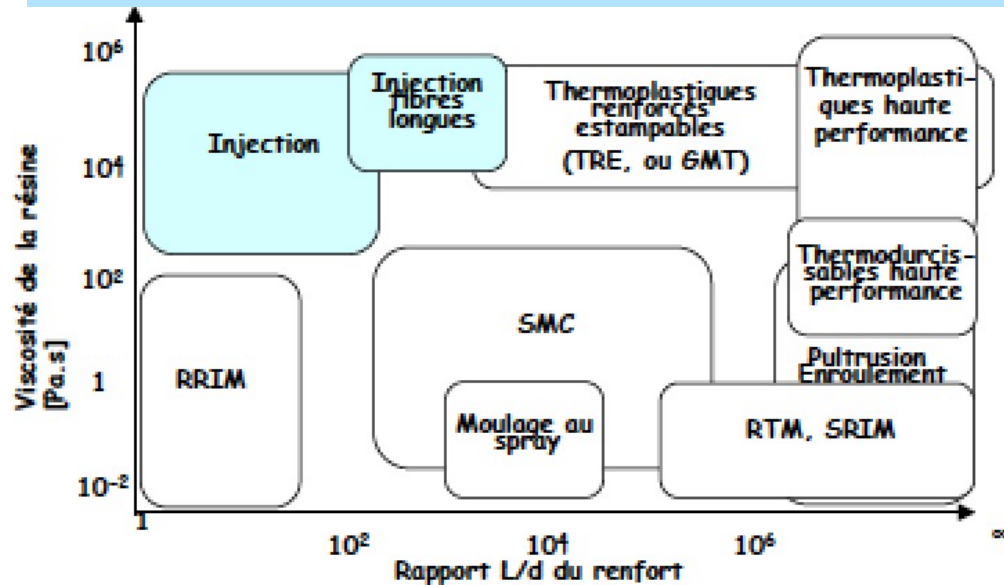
$10^6$
$10^4$
$10^2$
1
$10^{-2}$

Viscosité de la résine [Pa.s]

Injection

Injection fibres longues

Thermoplastiques renforcés estampables (TRE, ou GMT)

Thermoplastiques haute performance

Thermodurcissables haute performance

SMC

RRIM

Pultrusion Enroulement

Moulage au spray

RTM, SRIM

1
$10^2$
$10^4$
$10^6$
$\infty$

Rapport L/d du renfort